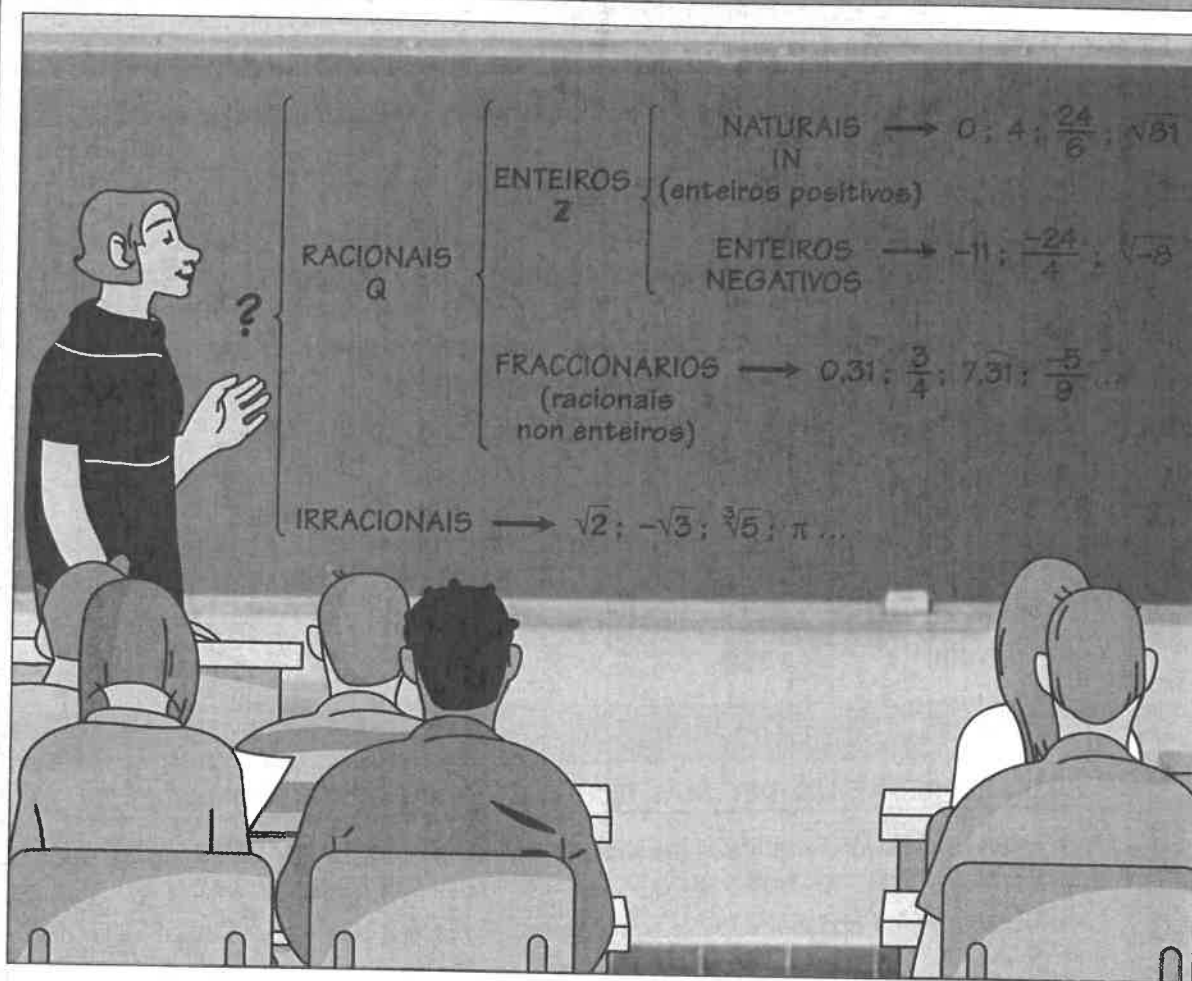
?

RACIONAIS
Q

ENTEIROS
Z

NATURAIS
IN
(enteiros positivos) → $0$; $4$; $\frac{24}{6}$; $\sqrt{81}$

ENTEIROS
NEGATIVOS → $-11$; $\frac{-24}{4}$; $\sqrt[3]{-8}$

FRACCIONARIOS
(racionais
non enteiros) → $0,31$; $\frac{3}{4}$; $7,\overline{31}$; $\frac{-5}{9}$ ...

IRRACIONAIS → $\sqrt{2}$; $-\sqrt{3}$; $\sqrt[3]{5}$; $\pi$ ...